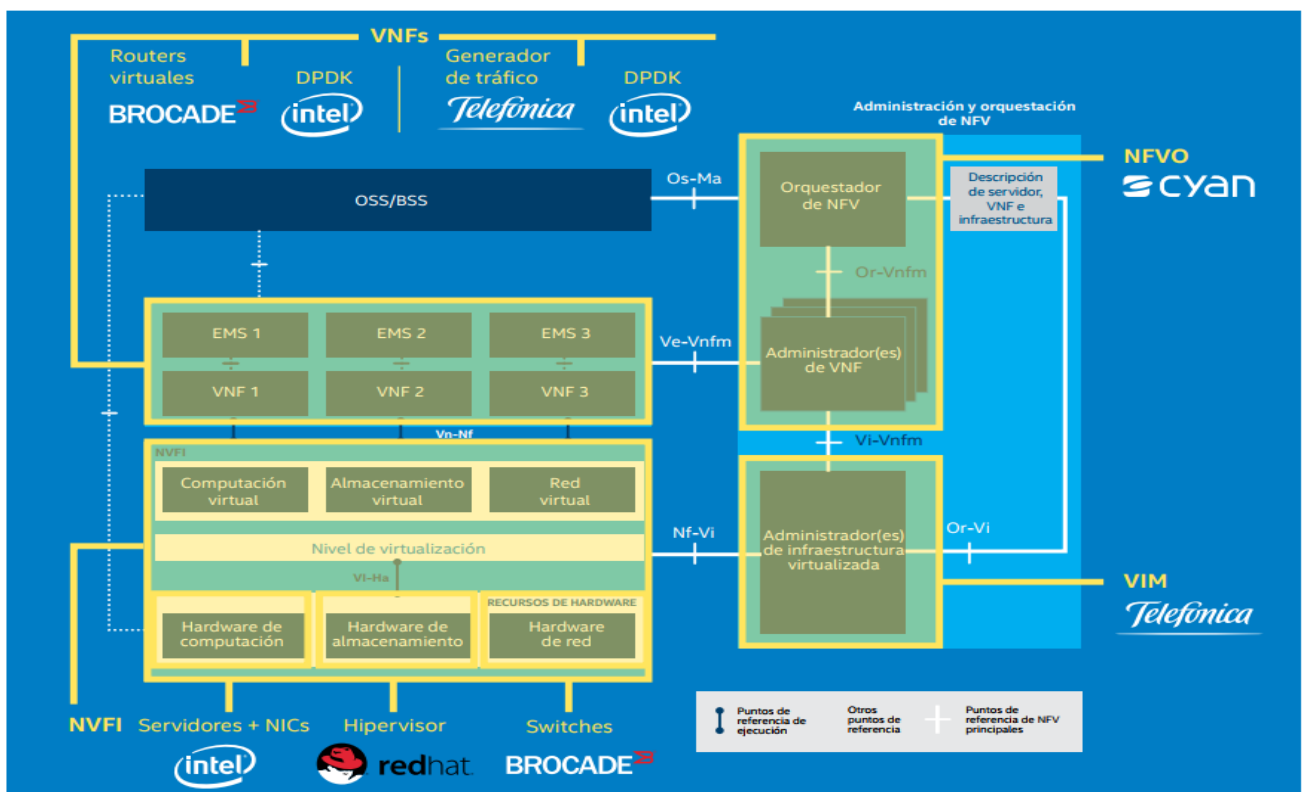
VNFs

Routers virtuales
BROCADE

DPDK
intel

Generador de tráfico
Telefónica

DPDK
intel

Administración y orquestación de NFV

NFVO
cyan

OSS/BSS

Os-Ma

Orquestador de NFV

Descripción de servidor, VNF e infraestructura

Or-Vnfm

EMS 1
EMS 2
EMS 3

VNF 1
VNF 2
VNF 3

Ve-Vnfm

Administrador(es) de VNF

Vi-Vnfm

Vn-Nf

NVFI

Computación virtual
Almacenamiento virtual
Red virtual

Nivel de virtualización

Vl-Ha

Nf-Vi

Administrador(es) de infraestructura virtualizada

Or-Vi

VIM
Telefónica

RECURSOS DE HARDWARE

Hardware de computación
Hardware de almacenamiento
Hardware de red

NVFI
Servidores + NICs
intel

Hipervisor
redhat.

Switches
BROCADE

Puntos de referencia de ejecución
Otros puntos de referencia
Puntos de referencia de NFV principales